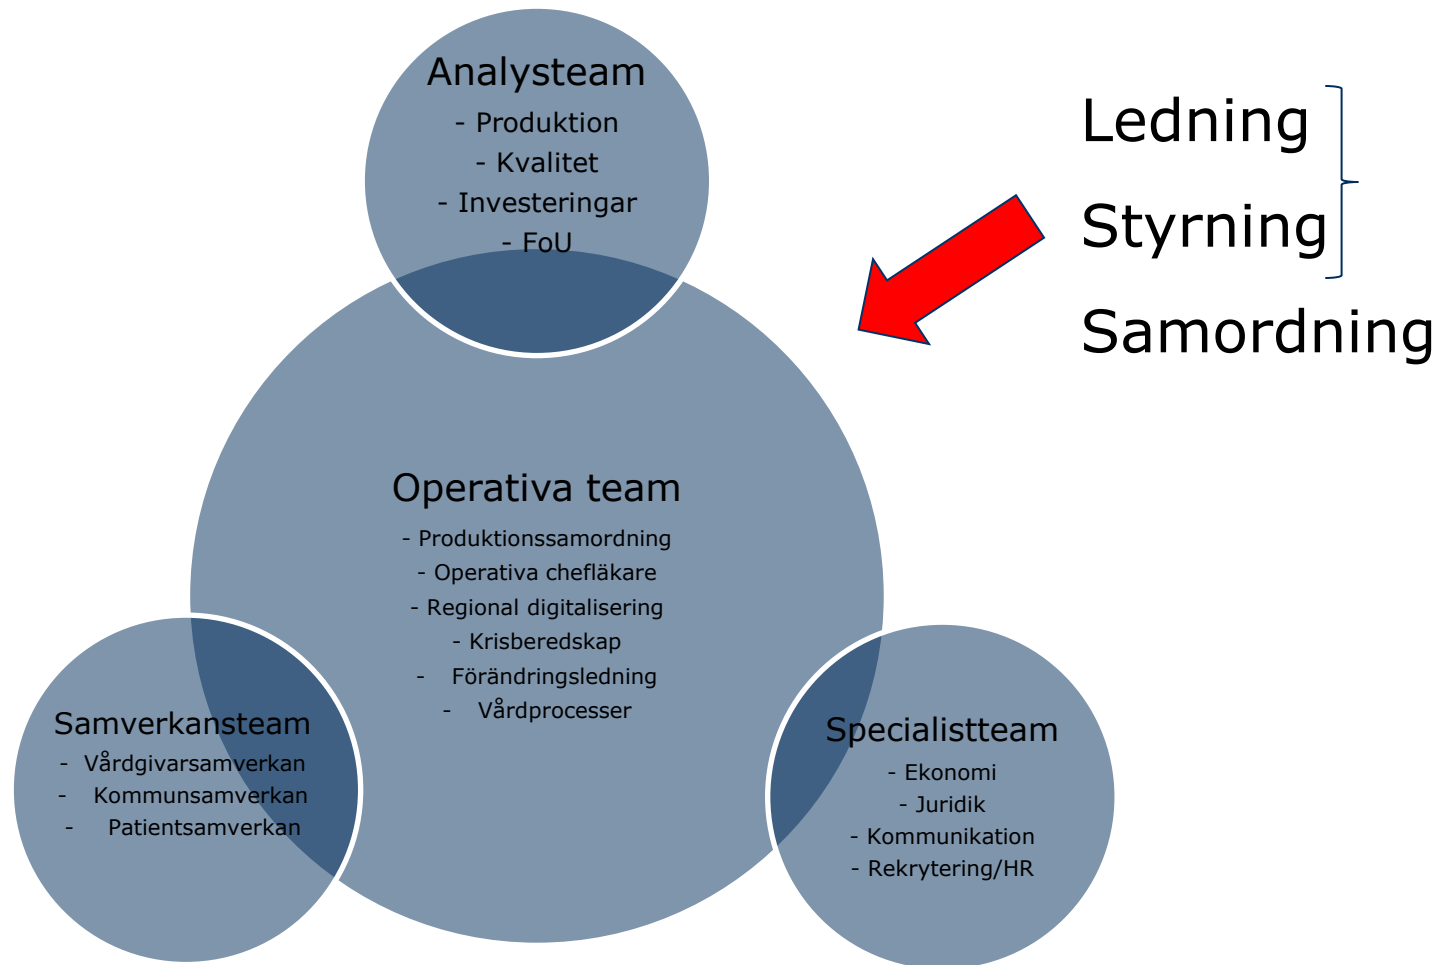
Analysteam
- Produktion
- Kvalitet
- Investeringar
- FoU

Ledning
Styrning
Samordning

Operativa team
- Produktionssamordning
- Operativa chefläkare
- Regional digitalisering
- Krisberedskap
- Förändringsledning
- Vårdprocesser

Samverkansteam
- Vårdgivarsamverkan
- Kommunsamverkan
- Patientsamverkan

Specialistteam
- Ekonomi
- Juridik
- Kommunikation
- Rekrytering/HR